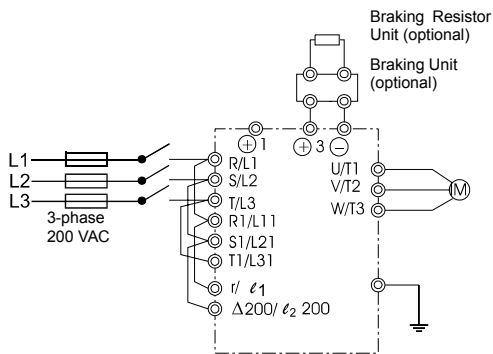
Braking Resistor Unit (optional)

Braking Unit (optional)

L1

L2

L3

3-phase 200 VAC

$\oplus$1

$\oplus$3

$\ominus$

R/L1

S/L2

T/L3

R1/L11

S1/L21

T1/L31

r/ $\ell_1$

$\Delta$200/ $\ell_2$ 200

U/T1

V/T2

W/T3

M